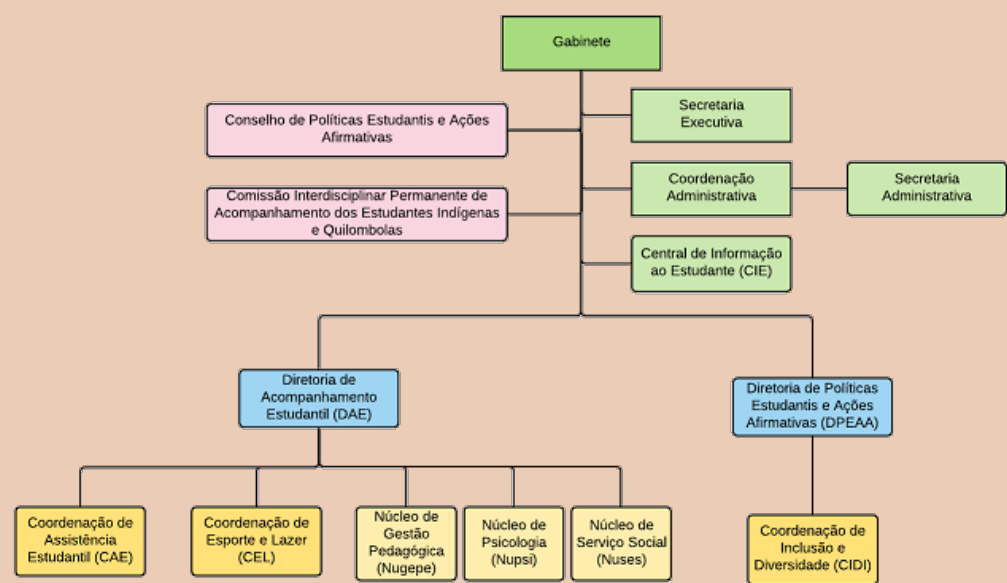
Gabinete

Conselho de Políticas Estudantis e Ações Afirmativas

Comissão Interdisciplinar Permanente de Acompanhamento dos Estudantes Indígenas e Quilombolas

Secretaria Executiva

Coordenação Administrativa

Secretaria Administrativa

Central de Informação ao Estudante (CIE)

Diretoria de Acompanhamento Estudantil (DAE)

Diretoria de Políticas Estudantis e Ações Afirmativas (DPEAA)

Coordenação de Assistência Estudantil (CAE)

Coordenação de Esporte e Lazer (CEL)

Núcleo de Gestão Pedagógica (Nugepe)

Núcleo de Psicologia (Nupsi)

Núcleo de Serviço Social (Nuses)

Coordenação de Inclusão e Diversidade (CIDI)